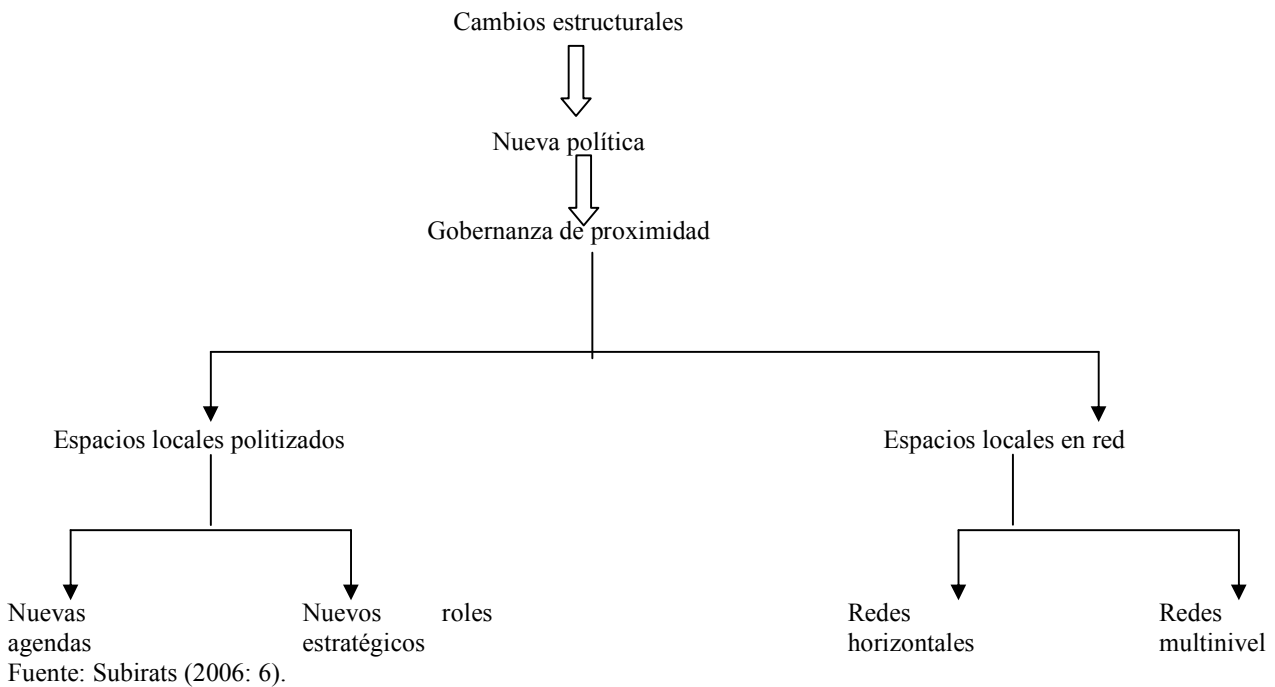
Cambios estructurales

Nueva política

Gobernanza de proximidad

Espacios locales politizados

Espacios locales en red

Nuevas agendas

Nuevos roles estratégicos

Redes horizontales

Redes multinivel

Fuente: Subirats (2006: 6).